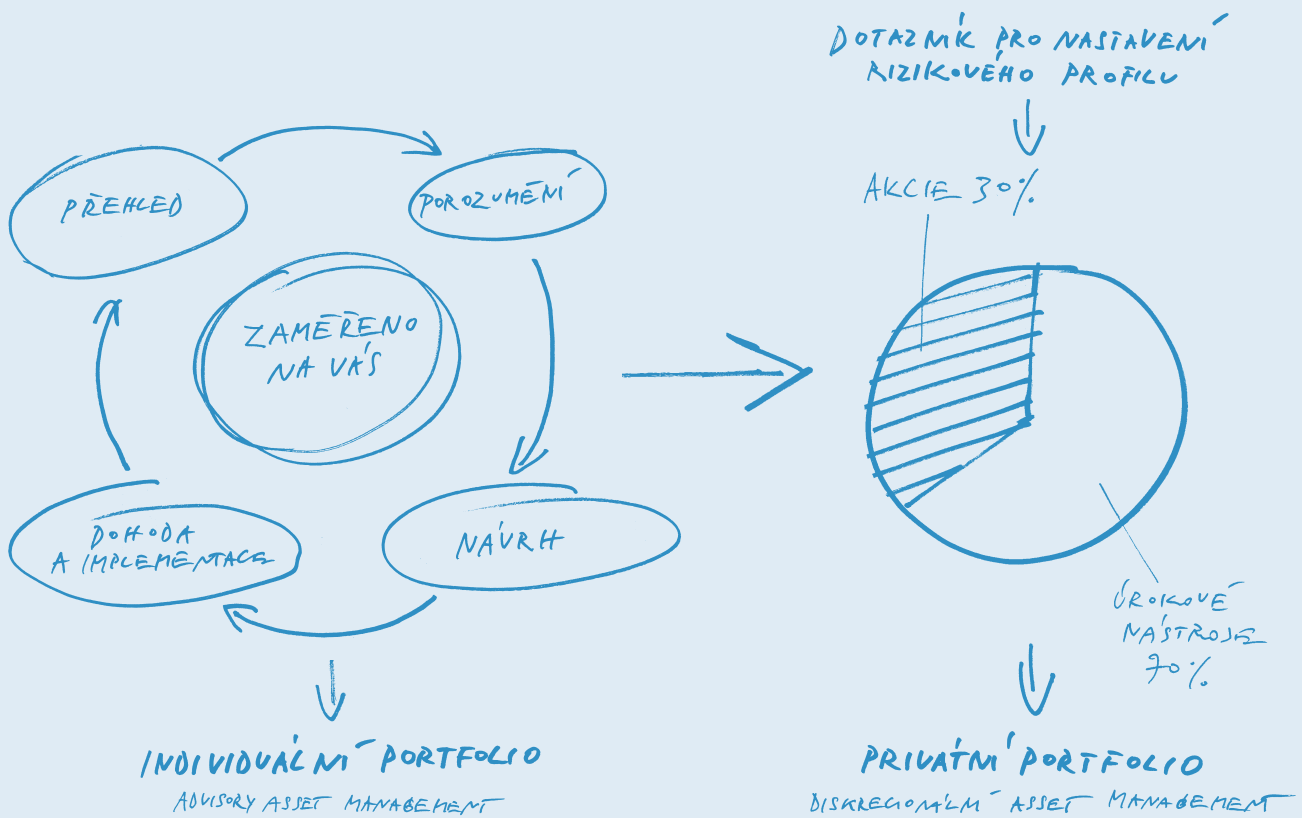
PŘEHLED

POROZUMĚNÍ

ZAMĚŘENO NA VÁS

NÁVRH

DOHODA A IMPLEMENTACE

INDIVIDUÁLNÍ PORTFOLIO

ADVISORY ASSET MANAGEMENT

DOTAZNÍK PRO NASTAVENÍ RIZIKOVÉHO PROFILU

AKCIE 30%

ÚROKOVÉ NÁSTROJE 70%

PRIVÁTNÍ PORTFOLIO

DISKRECIONÁLNÍ ASSET MANAGEMENT